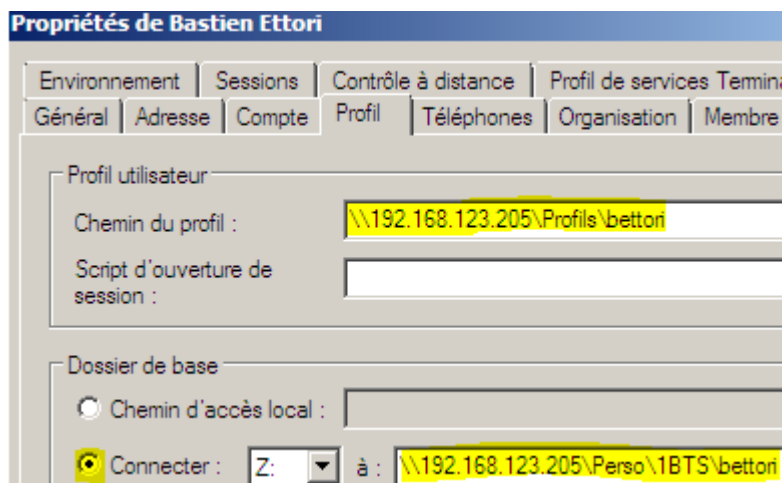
Propriétés de Bastien Ettori

Environnement | Sessions | Contrôle à distance | Profil de services Termina
Général | Adresse | Compte | Profil | Téléphones | Organisation | Membre

Profil utilisateur
Chemin du profil : \\192.168.123.205\Profils\bettori
Script d'ouverture de session :

Dossier de base
Chemin d'accès local :
Connecter : Z: à : \\192.168.123.205\Perso\1BTS\bettori